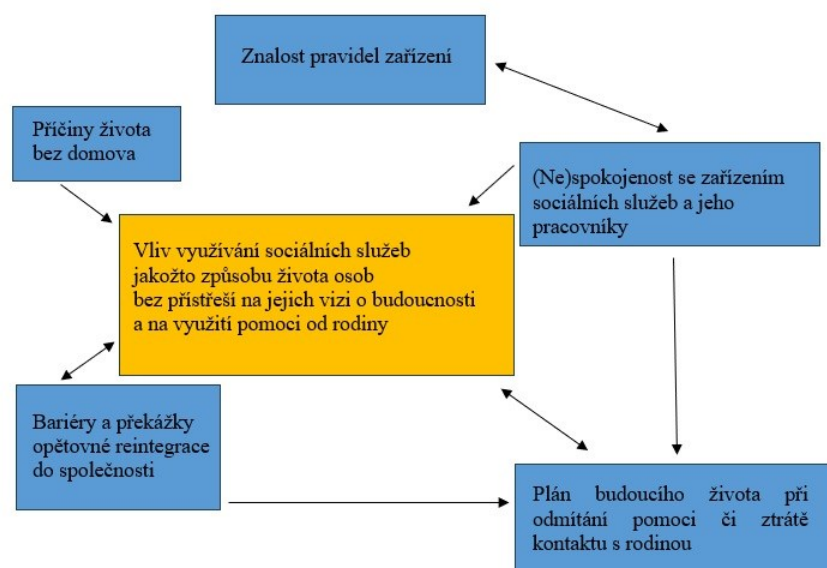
Znalost pravidel zařízení

Příčiny života bez domova

(Ne)spokojenost se zařízením sociálních služeb a jeho pracovníky

Vliv využívání sociálních služeb jakožto způsobu života osob bez přístřeší na jejich vizi o budoucnosti a na využití pomoci od rodiny

Bariéry a překážky opětovné reintegrace do společnosti

Plán budoucího života při odmítání pomoci či ztrátě kontaktu s rodinou